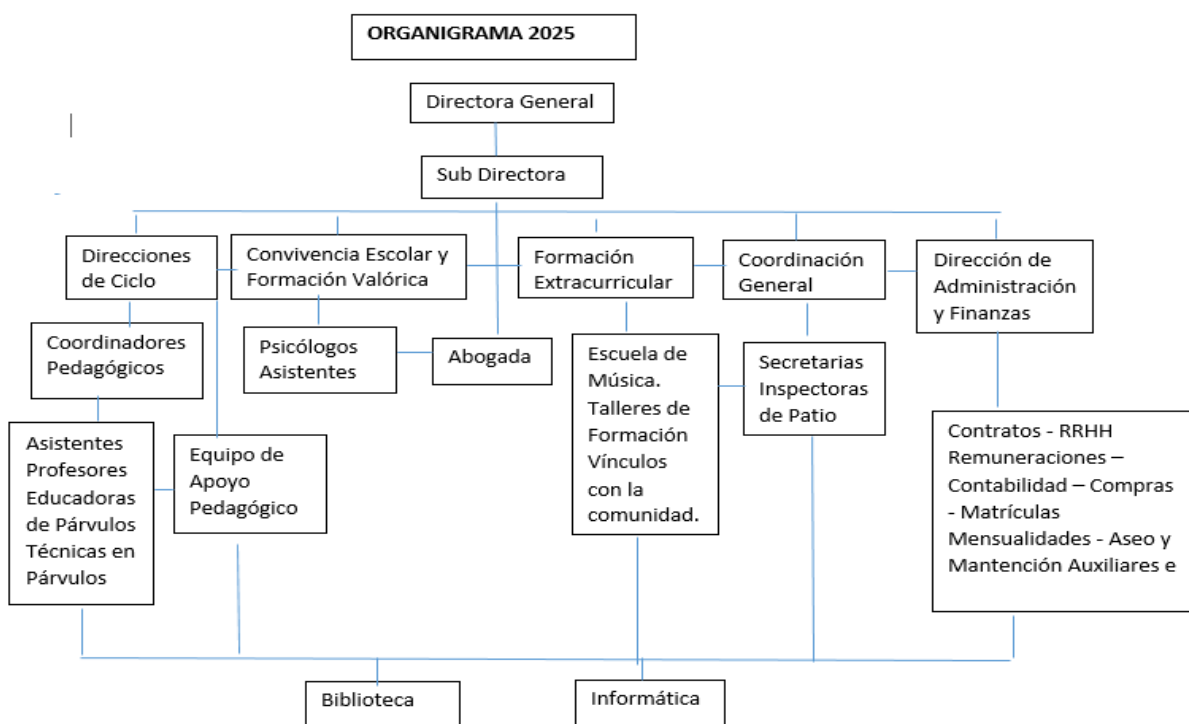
ORGANIGRAMA 2025

Directora General

Sub Directora

Direcciones de Ciclo

Convivencia Escolar y Formación Valórica

Formación Extracurricular

Coordinación General

Dirección de Administración y Finanzas

Coordinadores Pedagógicos

Psicólogos Asistentes

Abogada

Escuela de Música. Talleres de Formación Vínculos con la comunidad.

Secretarias Inspectoras de Patio

Asistentes Profesores Educadoras de Párvulos Técnicas en Párvulos

Equipo de Apoyo Pedagógico

Contratos - RRHH Remuneraciones – Contabilidad – Compras - Matrículas Mensualidades - Aseo y Mantención Auxiliares e

Biblioteca

Informática